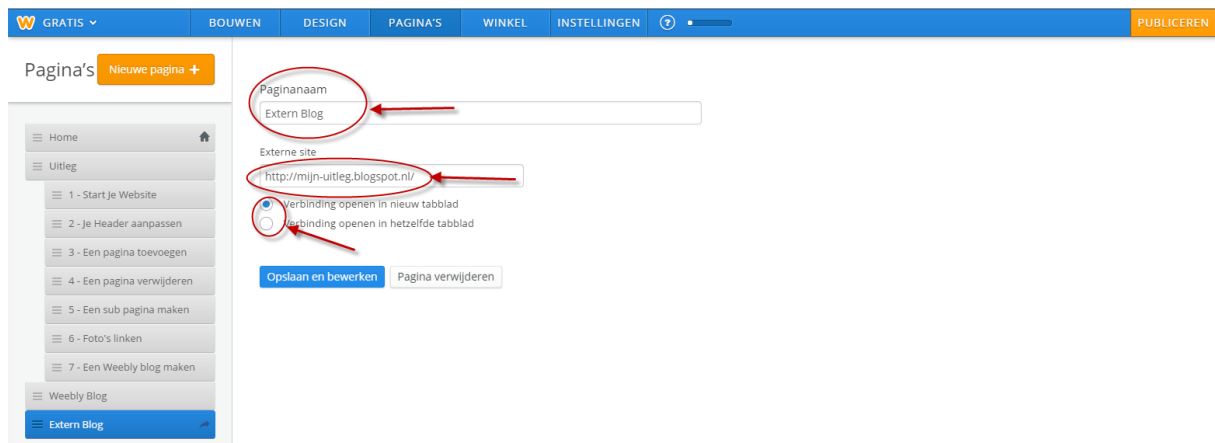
GRATIS
BOUWEN
DESIGN
PAGINA'S
WINKEL
INSTELLINGEN
?
PUBLICEREN

Pagina's
Nieuwe pagina +

Home
Uitleg
1 - Start Je Website
2 - Je Header aanpassen
3 - Een pagina toevoegen
4 - Een pagina verwijderen
5 - Een sub pagina maken
6 - Foto's linken
7 - Een Weebly blog maken
Weebly Blog
Extern Blog

Paginanaam
Extern Blog

Externe site
http://mijn-uitleg.blogspot.nl/

Verbinding openen in nieuw tabblad
Verbinding openen in hetzelfde tabblad

Opslaan en bewerken
Pagina verwijderen